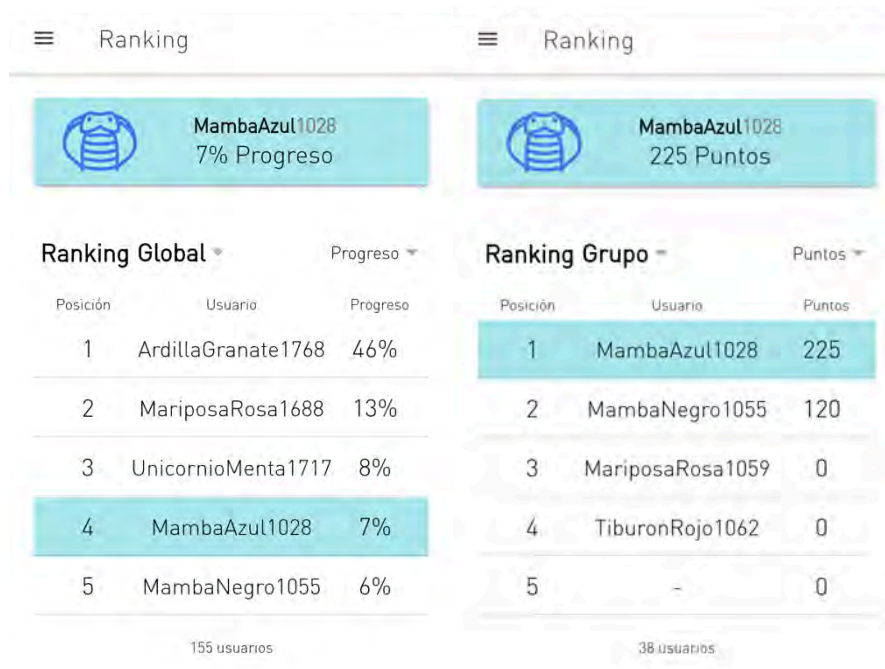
Ranking

MambaAzul1028
7% Progreso

Ranking Global

Progreso

| Posición | Usuario | Progreso |
|---|---|---|
| 1 | ArdillaGranate1768 | 46% |
| 2 | MariposaRosa1688 | 13% |
| 3 | UnicornioMenta1717 | 8% |
| 4 | MambaAzul1028 | 7% |
| 5 | MambaNegro1055 | 6% |

155 usuarios

Ranking

MambaAzul1028
225 Puntos

Ranking Grupo

Puntos

| Posición | Usuario | Puntos |
|---|---|---|
| 1 | MambaAzul1028 | 225 |
| 2 | MambaNegro1055 | 120 |
| 3 | MariposaRosa1059 | 0 |
| 4 | TiburonRojo1062 | 0 |
| 5 | - | 0 |

38 usuarios